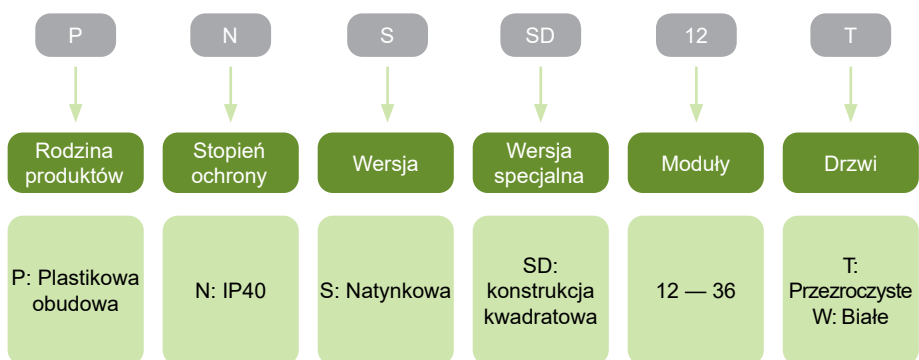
P

Rodzina produktów

P: Plastikowa obudowa

N

Stopień ochrony

N: IP40

S

Wersja

S: Natynkowa

SD

Wersja specjalna

SD: konstrukcja kwadratowa

12

Moduły

12 — 36

T

Drzwi

T: Przezroczyste
W: Białe